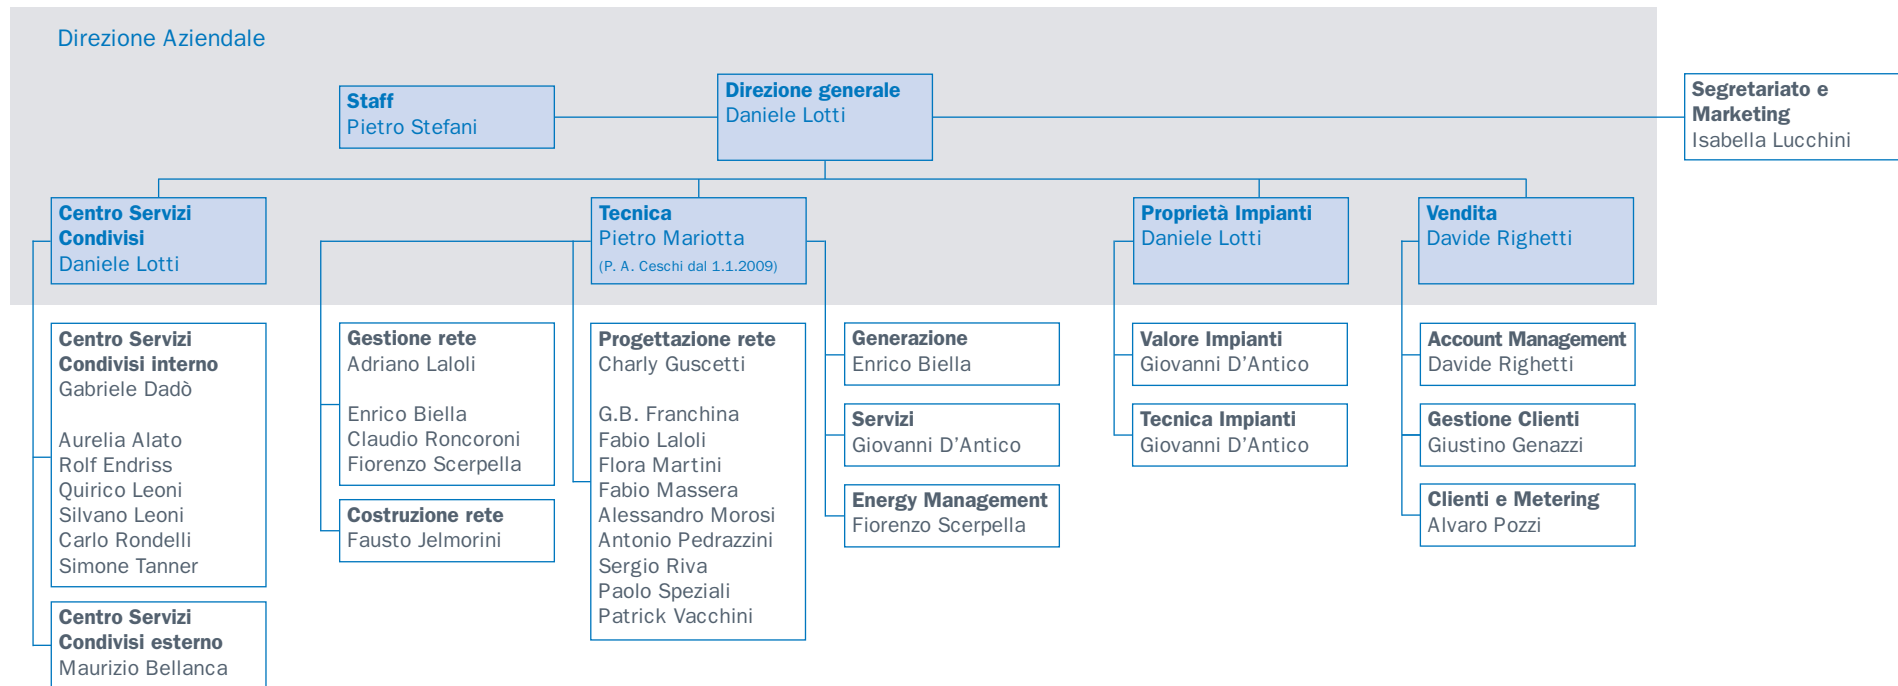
Direzione Aziendale

**Staff**
Pietro Stefani

**Direzione generale**
Daniele Lotti

**Segretariato e Marketing**
Isabella Lucchini

**Centro Servizi Condivisi**
Daniele Lotti

**Tecnica**
Pietro Mariotta
(P. A. Ceschi dal 1.1.2009)

**Proprietà Impianti**
Daniele Lotti

**Vendita**
Davide Righetti

**Centro Servizi Condivisi interno**
Gabriele Dadò

Aurelia Alato
Rolf Endriss
Quirico Leoni
Silvano Leoni
Carlo Rondelli
Simone Tanner

**Centro Servizi Condivisi esterno**
Maurizio Bellanca

**Gestione rete**
Adriano Laloli

Enrico Biella
Claudio Roncoroni
Fiorenzo Scerpella

**Costruzione rete**
Fausto Jelmorini

**Progettazione rete**
Charly Guscetti

G.B. Franchina
Fabio Laloli
Flora Martini
Fabio Massera
Alessandro Morosi
Antonio Pedrazzini
Sergio Riva
Paolo Speziali
Patrick Vacchini

**Generazione**
Enrico Biella

**Servizi**
Giovanni D’Antico

**Energy Management**
Fiorenzo Scerpella

**Valore Impianti**
Giovanni D’Antico

**Tecnica Impianti**
Giovanni D’Antico

**Account Management**
Davide Righetti

**Gestione Clienti**
Giustino Genazzi

**Clienti e Metering**
Alvaro Pozzi